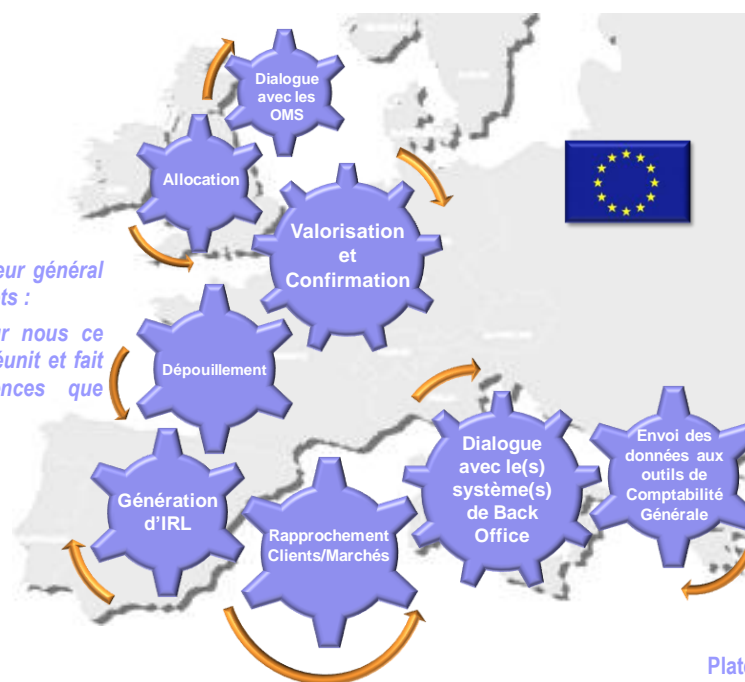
Dialogue avec les OMS

Allocation

Valorisation et Confirmation

eur général ts :

r nous ce éunit et fait nces que

Dépouillement

Génération d'IRL

Rapprochement Clients/Marchés

Dialogue avec le(s) système(s) de Back Office

Envoi des données aux outils de Comptabilité Générale

Plat